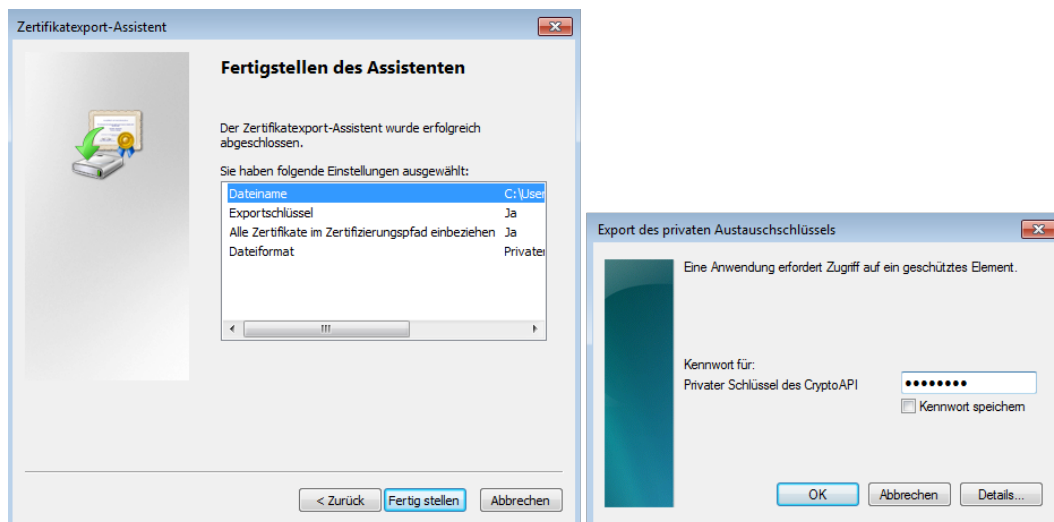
Zertifikatexport-Assistent

Fertigstellen des Assistenten

Der Zertifikatexport-Assistent wurde erfolgreich abgeschlossen.

Sie haben folgende Einstellungen ausgewählt:

| | |
|---|---|
| Dateiname | C:\User |
| Exportschlüssel | Ja |
| Alle Zertifikate im Zertifizierungspfad einbeziehen | Ja |
| Dateiformat | Privater |

< Zurück | Fertig stellen | Abbrechen

Export des privaten Austauschschlüssels

Eine Anwendung erfordert Zugriff auf ein geschütztes Element.

Kennwort für:
Privater Schlüssel des CryptoAPI ••••••••

Kennwort speichern

OK | Abbrechen | Details...